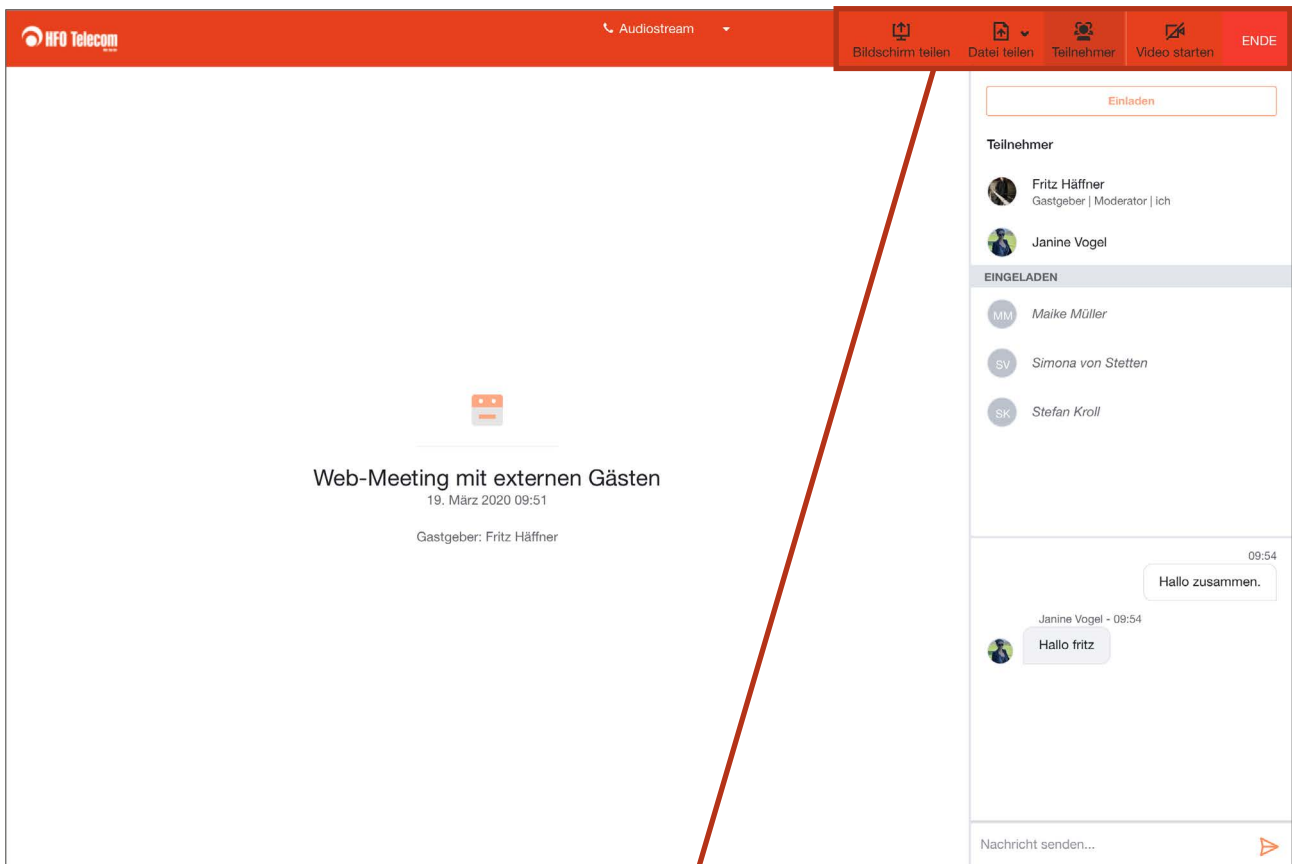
HFO Telecom

Audiostream

Bildschirm teilen
Datei teilen
Teilnehmer
Video starten
ENDE

Einladen

Teilnehmer

Fritz Häffner
Gastgeber | Moderator | ich

Janine Vogel

EINGELADEN

MM Maike Müller

SV Simona von Stetten

SK Stefan Kroll

Web-Meeting mit externen Gästen
19. März 2020 09:51

Gastgeber: Fritz Häffner

09:54
Hallo zusammen.

Janine Vogel - 09:54
Hallo fritz

Nachricht senden...